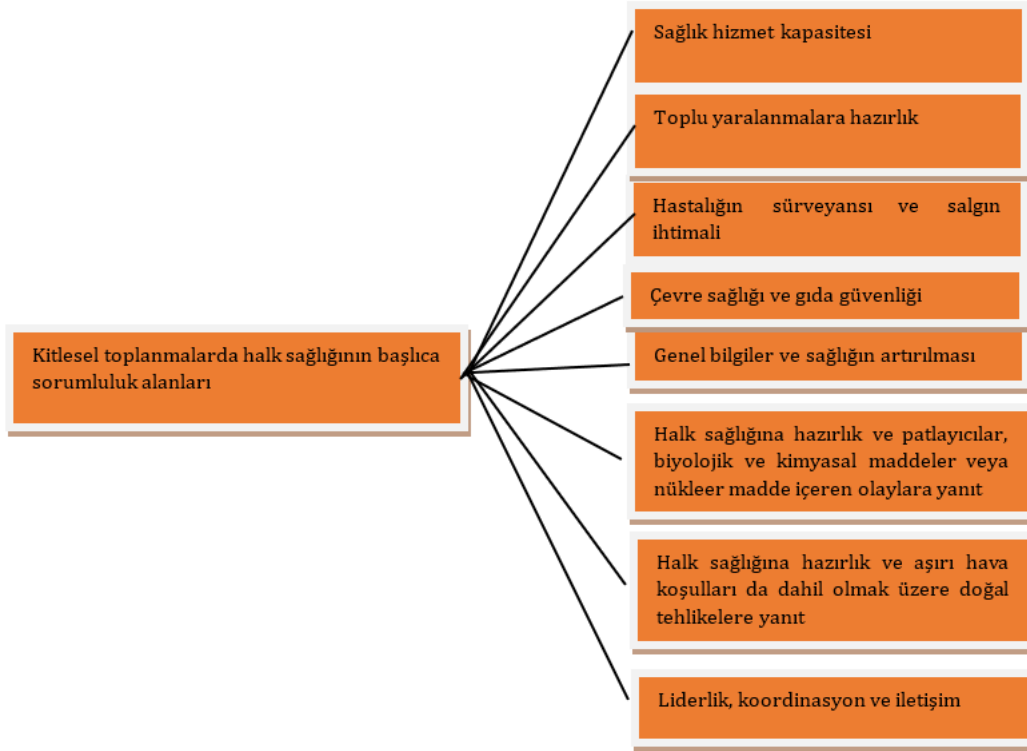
Kitlesel toplanmalarda halk sağlığının başlıca sorumluluk alanları

Sağlık hizmet kapasitesi

Toplu yaralanmalara hazırlık

Hastalığın sürveyansı ve salgın ihtimali

Çevre sağlığı ve gıda güvenliği

Genel bilgiler ve sağlığın artırılması

Halk sağlığına hazırlık ve patlayıcılar, biyolojik ve kimyasal maddeler veya nükleer madde içeren olaylara yanıt

Halk sağlığına hazırlık ve aşırı hava koşulları da dahil olmak üzere doğal tehlikelere yanıt

Liderlik, koordinasyon ve iletişim